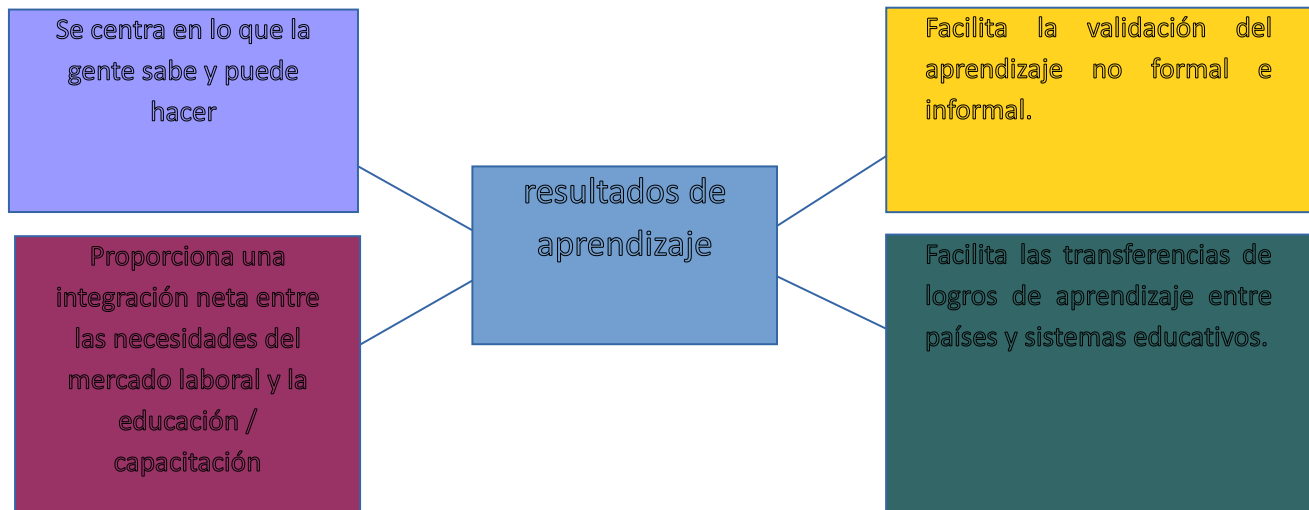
Se centra en lo que la gente sabe y puede hacer

resultados de aprendizaje

Facilita la validación del aprendizaje no formal e informal.

Proporciona una integración neta entre las necesidades del mercado laboral y la educación / capacitación

Facilita las transferencias de logros de aprendizaje entre países y sistemas educativos.